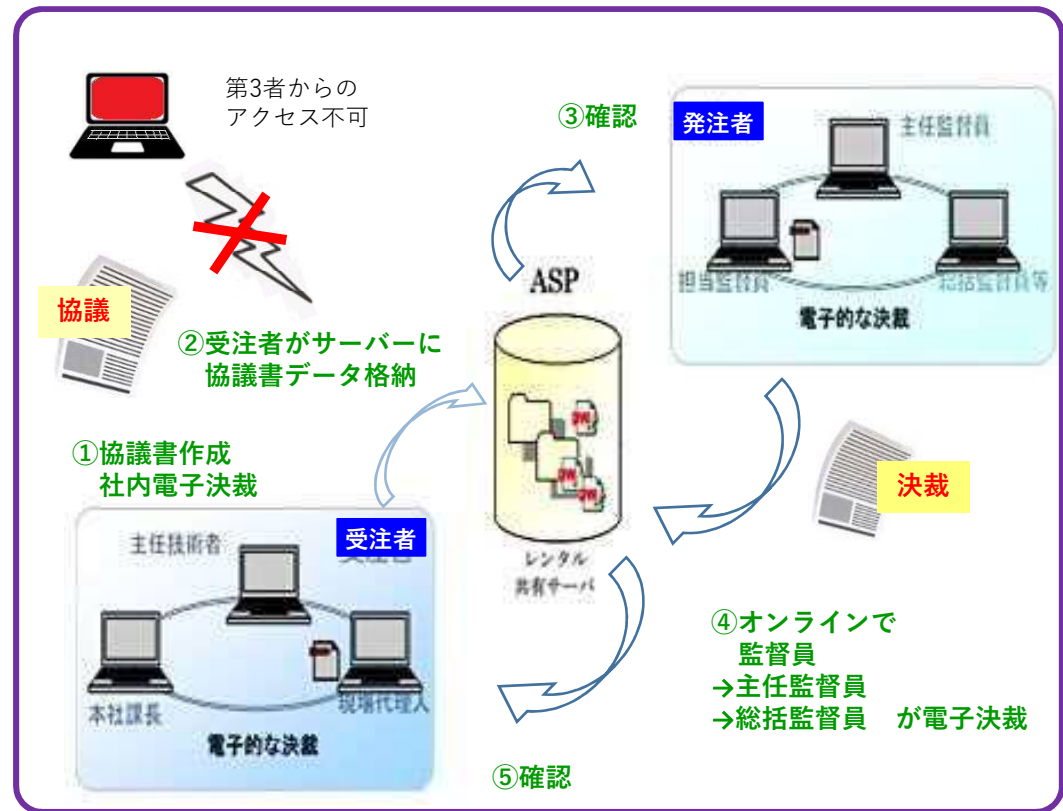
第3者からの
アクセス不可

③確認

発注者

主任監督員

担当監督員

総括監督員等

電子的な決裁

協議

②受注者がサーバーに
協議書データ格納

ASP

①協議書作成
社内電子決裁

決裁

受注者

主任技術者

本社課長

現場代理人

電子的な決裁

レンタル
共有サーバ

④オンラインで
監督員
→主任監督員
→総括監督員　が電子決裁

⑤確認